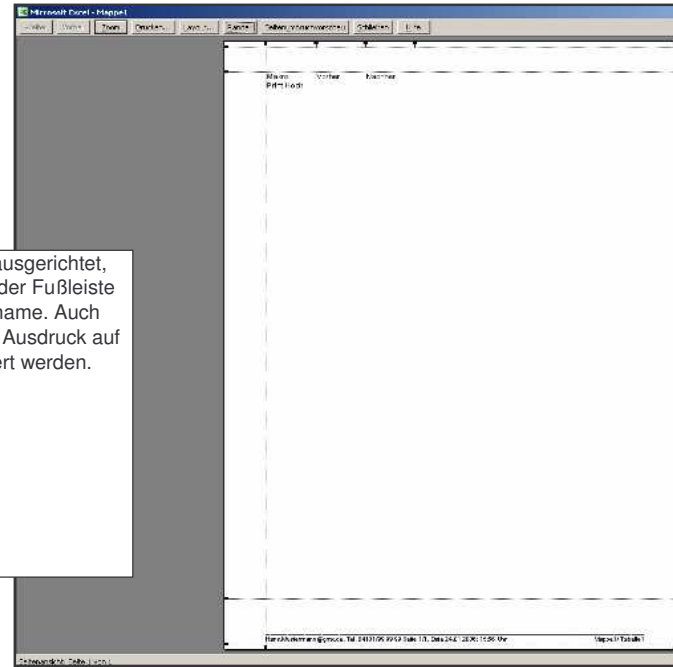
Microsoft Excel - Mappe1

Weiter | Vorher | Zoom | Drucken... | Layout... | Ränder | Seitenumbruchvorschau | Schließen | Hilfe

Name | Vorher | Nachher
Fritz Koch

usgerichtet, der Fußleiste name. Auch Ausdruck auf ert werden.

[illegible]@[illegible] Tel. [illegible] Seite 1/1, Datum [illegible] Uhr | Mappe1/Tabelle1

Seitenansicht: Seite 1 von 1